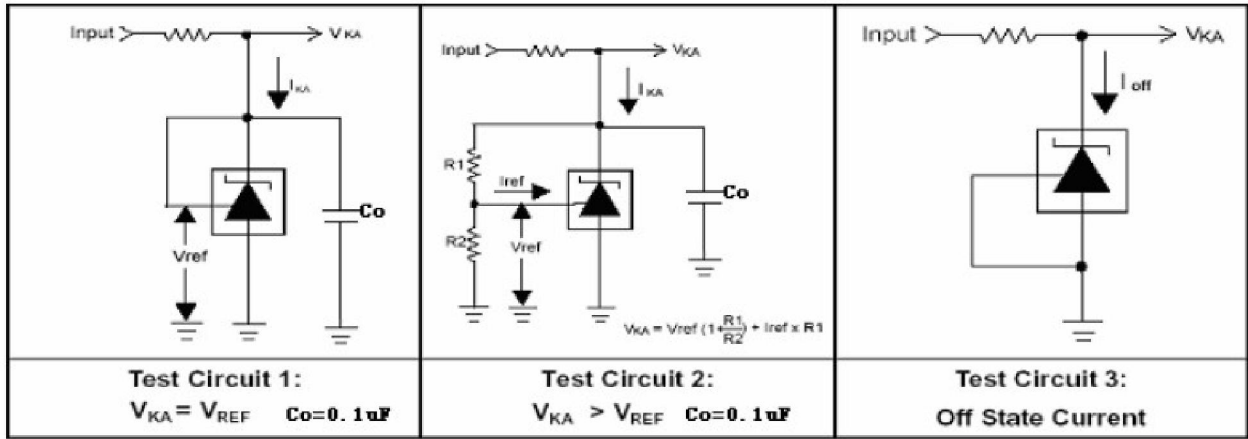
Input $V_{KA}$

$I_{KA}$

Vref

Co

Input $V_{KA}$

$I_{KA}$

R1

Iref

Vref

R2

Co

$V_{KA} = Vref\,(1+\frac{R1}{R2}) + Iref \times R1$

Input $V_{KA}$

$I_{off}$

| Test Circuit 1: $V_{KA} = V_{REF}$ Co=0.1uF | Test Circuit 2: $V_{KA} > V_{REF}$ Co=0.1uF | Test Circuit 3: Off State Current |
|---|---|---|